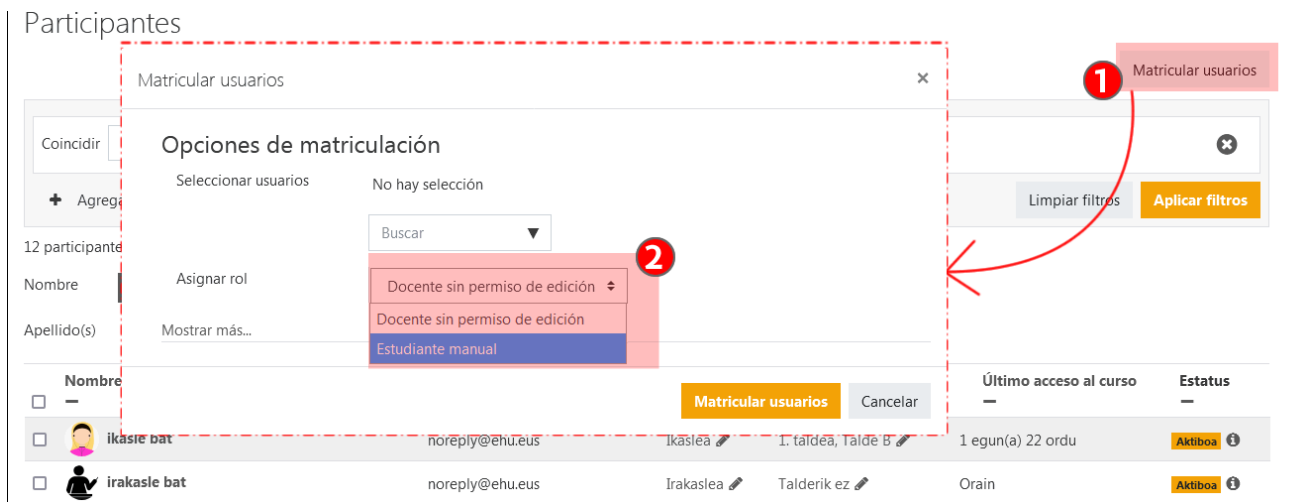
Participantes

Matricular usuarios ×

1 Matricular usuarios

Coincidir

Opciones de matriculación

Seleccionar usuarios No hay selección

Buscar ▼

+ Agreg

Limpiar filtros Aplicar filtros

12 participante

2

Asignar rol Docente sin permiso de edición

Nombre

Docente sin permiso de edición

Estudiante manual

Apellido(s) Mostrar más...

| | Nombre | | | | | Último acceso al curso | Estatus |
|---|---|---|---|---|---|---|---|
| ☐ | ikasle bat | | noreply@ehu.eus | Ikaslea | 1. taldea, Talde B | 1 egun(a) 22 ordu | Aktiboa |
| ☐ | irakasle bat | | noreply@ehu.eus | Irakaslea | Talderik ez | Orain | Aktiboa |

Matricular usuarios Cancelar